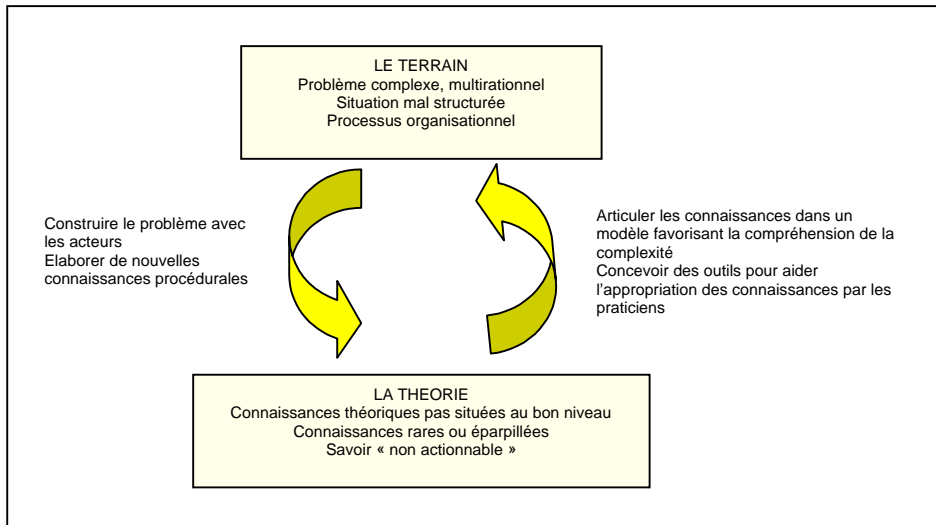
LE TERRAIN
Problème complexe, multirationnel
Situation mal structurée
Processus organisationnel

Construire le problème avec les acteurs
Elaborer de nouvelles connaissances procédurales

Articuler les connaissances dans un modèle favorisant la compréhension de la complexité
Concevoir des outils pour aider l'appropriation des connaissances par les praticiens

LA THEORIE
Connaissances théoriques pas situées au bon niveau
Connaissances rares ou éparpillées
Savoir « non actionnable »